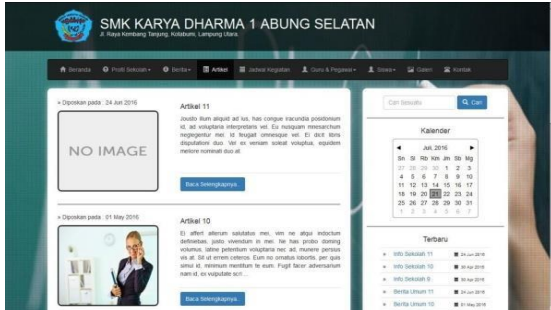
SMK KARYA DHARMA 1 ABUNG SELATAN
Jl. Raya Kembang Tanjung, Kotabumi, Lampung Utara.

Beranda  Profil Sekolah  Berita  Artikel  Jadwal Kegiatan  Guru & Pegawai  Siswa  Galeri  Kontak

» Diposkan pada : 24 Jun 2016

NO IMAGE

Artikel 11

Jousto illum aliquid ad lus, has congue iracundia posidonium id, ad voluptaria interpretaris vel. Eu nusquam imnesarchum neglegentur mei. Id feugait omnesque vel. Ei dicit libris disputationi duo. Vel ex veniam soleat voluptua, equidem melore nominati duo at.

Baca Selengkapnya

» Diposkan pada : 01 May 2016

Artikel 10

Ei affert allerum salutatus mei, vim ne aliqui indoctum definiebas. Justo vivendum in mei. Ne has probo doming volumus, latine petentium voluptaria nec ad, munere persius vis at. Sit ut errem ceteros. Eum no omnibus facete, per quis simul id, minimum menitum te eum. Fugit facer adversarium nam id, ex vulputate sc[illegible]

Baca Selengkapnya

Cari Sekolah  Cari

Kalender

Juli, 2016

| Sn | Sl | Rb | Km | Jm | Sb | Mg |
|---|---|---|---|---|---|---|
| 27 | 28 | 29 | 30 | 1 | 2 | 3 |
| 4 | 5 | 6 | 7 | 8 | 9 | 10 |
| 11 | 12 | 13 | 14 | 15 | 16 | 17 |
| 18 | 19 | 20 | 21 | 22 | 23 | 24 |
| 25 | 26 | 27 | 28 | 29 | 30 | 31 |
| 1 | 2 | 3 | 4 | 5 | 6 | 7 |

Terbaru

Info Sekolah 11  24 Jun 2016
Info Sekolah 10  30 Apr 2016
Info Sekolah 9  30 Apr 2016
Berita Umum 11  24 Jun 2016
Berita Umum 10  01 May 2016